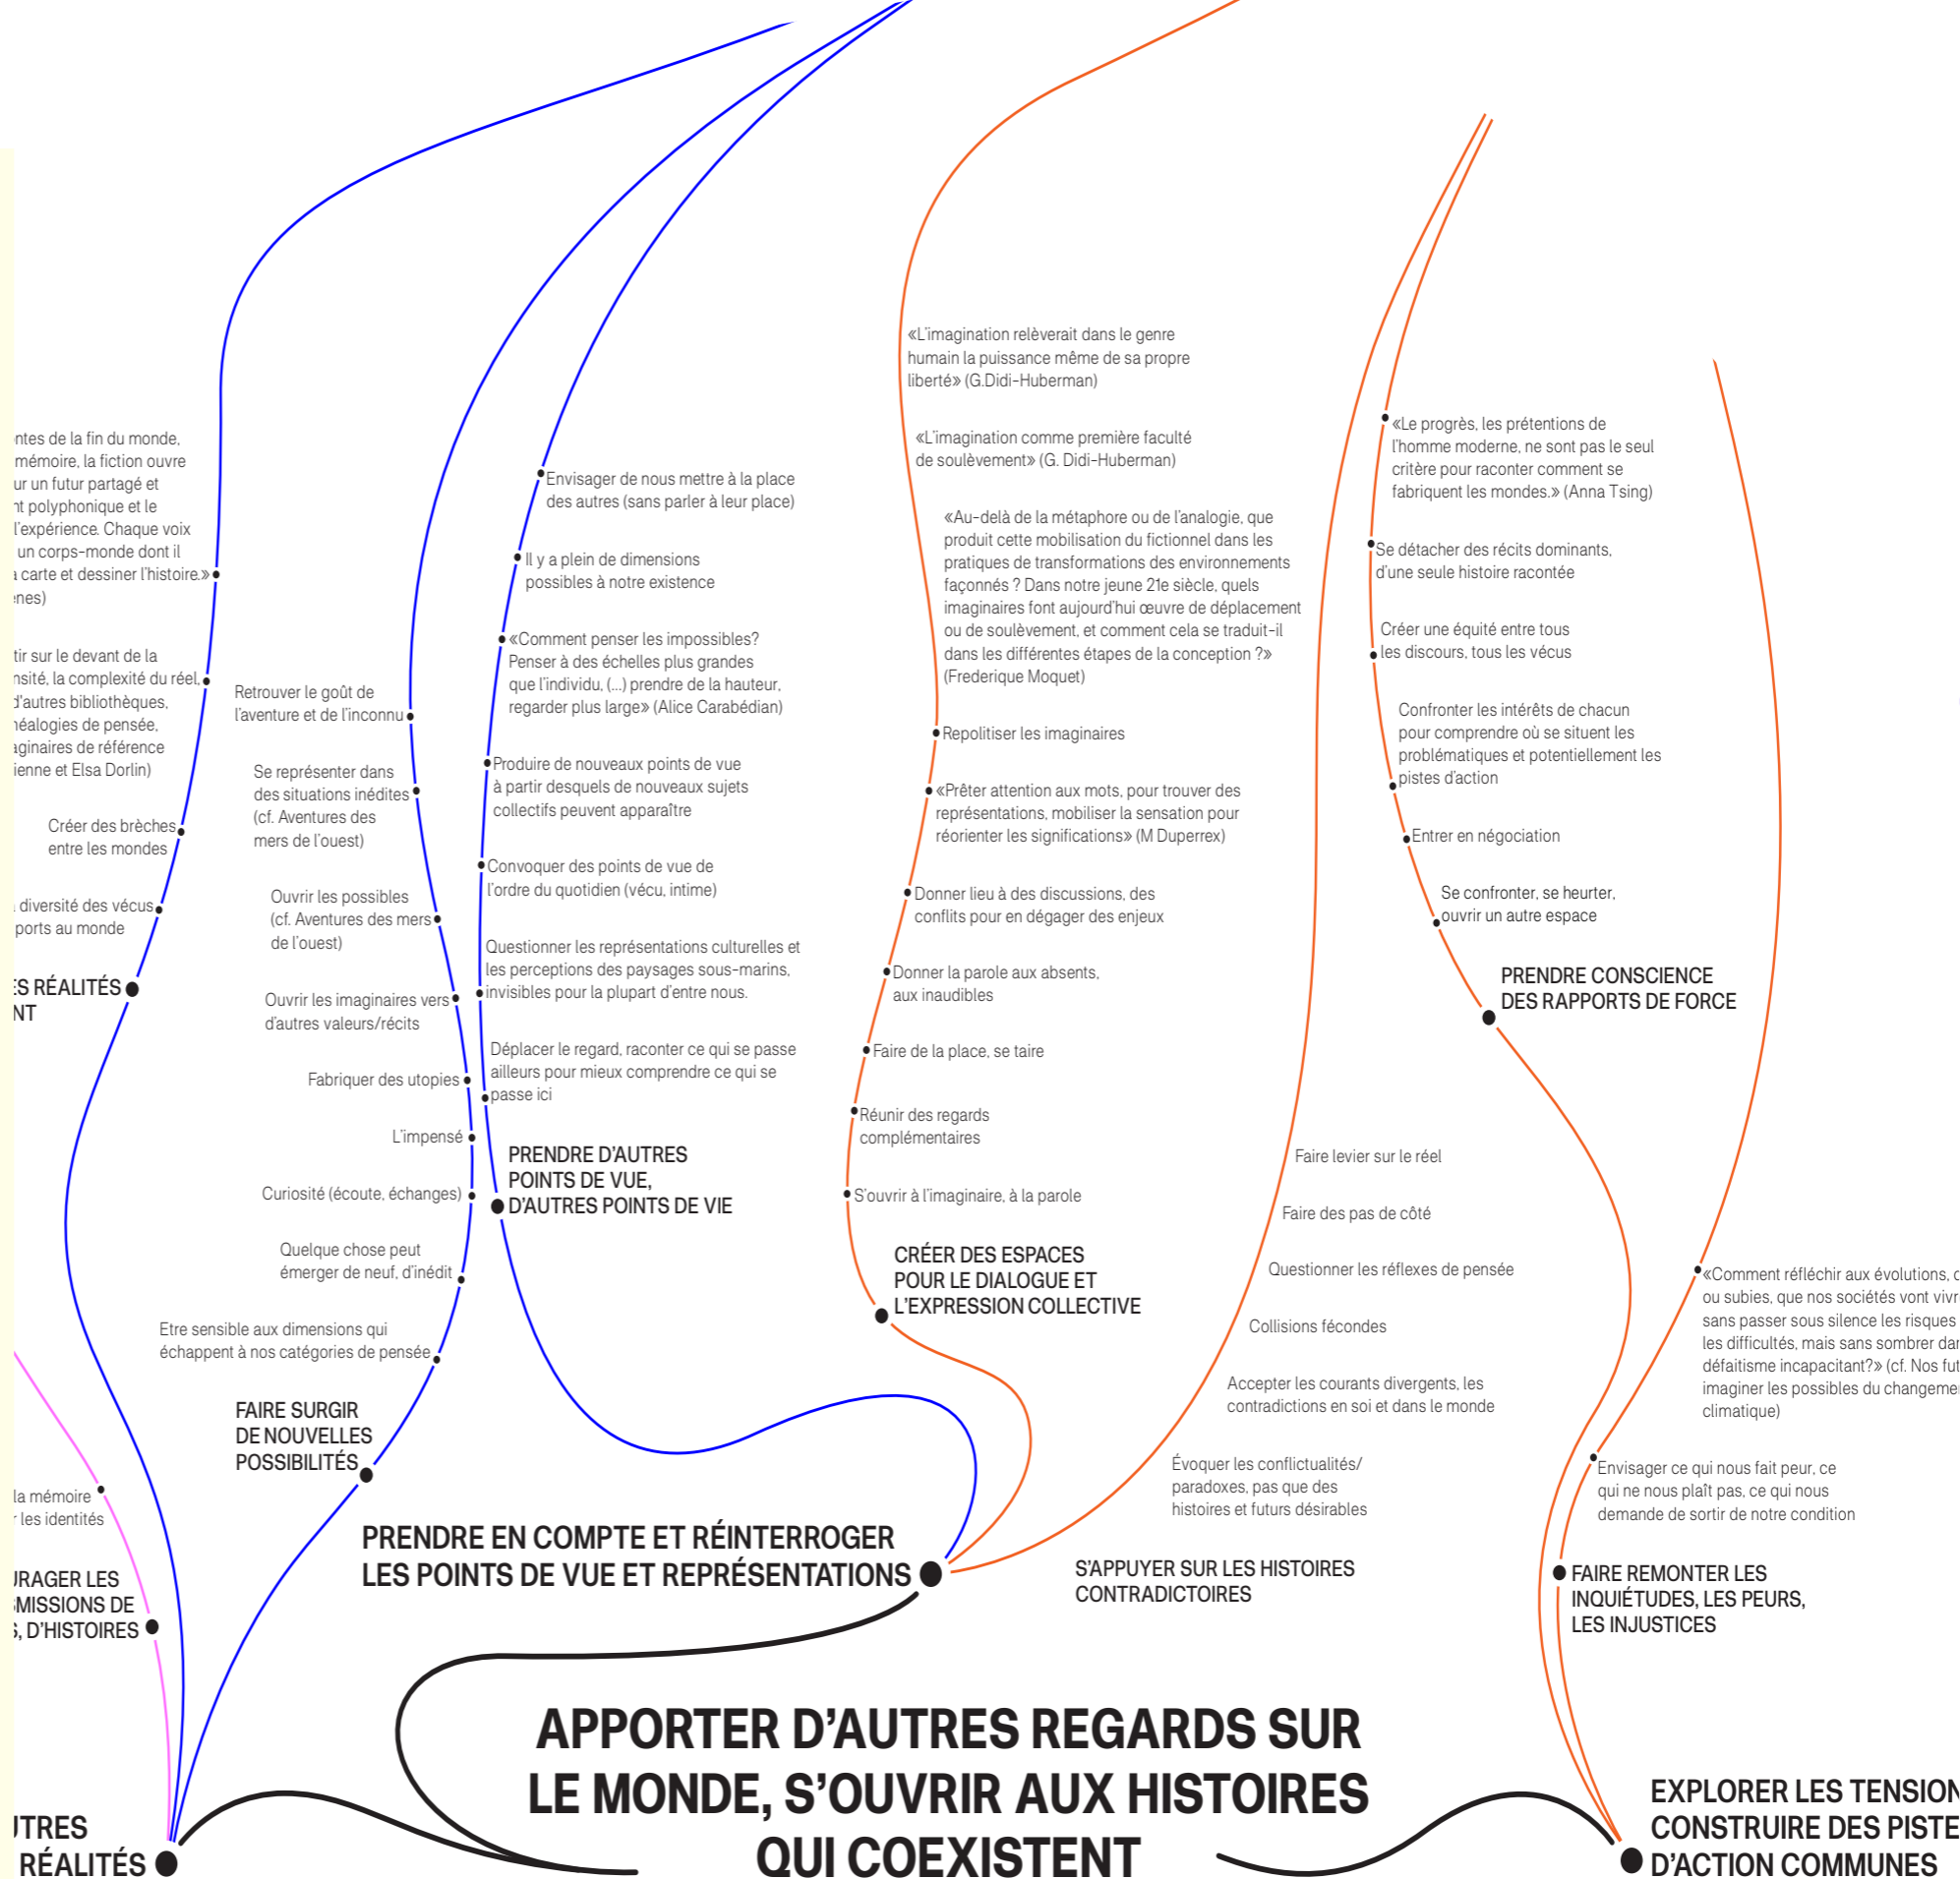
ntes de la fin du monde, mémoire, la fiction ouvre ur un futur partagé et nt polyphonique et le l'expérience. Chaque voix un corps-monde dont il a carte et dessiner l'histoire.» nes)

tir sur le devant de la nsité, la complexité du réel, d'autres bibliothèques, néalogies de pensée, aginaires de référence ienne et Elsa Dorlin)

Créer des brèches entre les mondes

diversité des vécus ports au monde

ES RÉALITÉS NT

Retrouver le goût de l'aventure et de l'inconnu

Se représenter dans des situations inédites (cf. Aventures des mers de l'ouest)

Ouvrir les possibles (cf. Aventures des mers de l'ouest)

Ouvrir les imaginaires vers d'autres valeurs/récits

Fabriquer des utopies

L'impensé

Curiosité (écoute, échanges)

Quelque chose peut émerger de neuf, d'inédit

Etre sensible aux dimensions qui échappent à nos catégories de pensée

FAIRE SURGIR DE NOUVELLES POSSIBILITÉS

Envisager de nous mettre à la place des autres (sans parler à leur place)

Il y a plein de dimensions possibles à notre existence

«Comment penser les impossibles? Penser à des échelles plus grandes que l'individu, (...) prendre de la hauteur, regarder plus large» (Alice Carabédian)

Produire de nouveaux points de vue à partir desquels de nouveaux sujets collectifs peuvent apparaître

Convoquer des points de vue de l'ordre du quotidien (vécu, intime)

Questionner les représentations culturelles et les perceptions des paysages sous-marins, invisibles pour la plupart d'entre nous.

Déplacer le regard, raconter ce qui se passe ailleurs pour mieux comprendre ce qui se passe ici

PRENDRE D'AUTRES POINTS DE VUE, D'AUTRES POINTS DE VIE

«L'imagination relèverait dans le genre humain la puissance même de sa propre liberté» (G.Didi-Huberman)

«L'imagination comme première faculté de soulèvement» (G. Didi-Huberman)

«Au-delà de la métaphore ou de l'analogie, que produit cette mobilisation du fictionnel dans les pratiques de transformations des environnements façonnés ? Dans notre jeune 21e siècle, quels imaginaires font aujourd'hui œuvre de déplacement ou de soulèvement, et comment cela se traduit-il dans les différentes étapes de la conception ?» (Frederique Moquet)

Repolitiser les imaginaires

«Prêter attention aux mots, pour trouver des représentations, mobiliser la sensation pour réorienter les significations» (M Duperrex)

Donner lieu à des discussions, des conflits pour en dégager des enjeux

Donner la parole aux absents, aux inaudibles

Faire de la place, se taire

Réunir des regards complémentaires

S'ouvrir à l'imaginaire, à la parole

CRÉER DES ESPACES POUR LE DIALOGUE ET L'EXPRESSION COLLECTIVE

«Le progrès, les prétentions de l'homme moderne, ne sont pas le seul critère pour raconter comment se fabriquent les mondes.» (Anna Tsing)

Se détacher des récits dominants, d'une seule histoire racontée

Créer une équité entre tous les discours, tous les vécus

Confronter les intérêts de chacun pour comprendre où se situent les problématiques et potentiellement les pistes d'action

Entrer en négociation

Se confronter, se heurter, ouvrir un autre espace

PRENDRE CONSCIENCE DES RAPPORTS DE FORCE

Faire levier sur le réel

Faire des pas de côté

Questionner les réflexes de pensée

Collisions fécondes

Accepter les courants divergents, les contradictions en soi et dans le monde

Évoquer les conflictualités/ paradoxes, pas que des histoires et futurs désirables

S'APPUYER SUR LES HISTOIRES CONTRADICTOIRES

«Comment réfléchir aux évolutions, c ou subies, que nos sociétés vont vivr sans passer sous silence les risques les difficultés, mais sans sombrer dan défaitisme incapacitant?» (cf. Nos fut imaginer les possibles du changeme climatique)

Envisager ce qui nous fait peur, ce qui ne nous plaît pas, ce qui nous demande de sortir de notre condition

FAIRE REMONTER LES INQUIÉTUDES, LES PEURS, LES INJUSTICES

la mémoire les identités

URAGER LES MISSIONS DE , D'HISTOIRES

PRENDRE EN COMPTE ET RÉINTERROGER LES POINTS DE VUE ET REPRÉSENTATIONS

APPORTER D'AUTRES REGARDS SUR LE MONDE, S'OUVRIR AUX HISTOIRES QUI COEXISTENT

UTRES RÉALITÉS

EXPLORER LES TENSION CONSTRUIRE DES PISTE D'ACTION COMMUNES